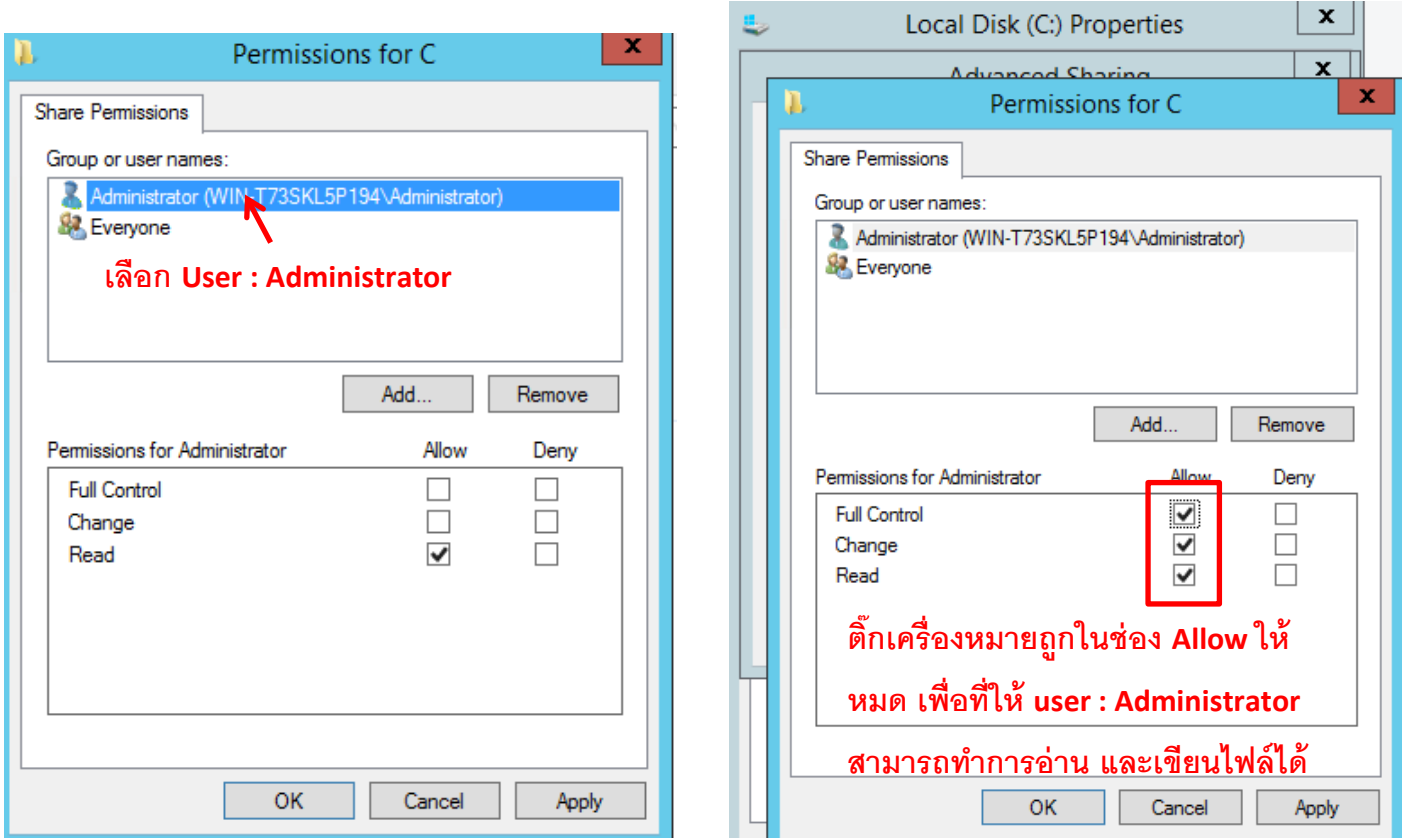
Permissions for C

Share Permissions

Group or user names:

Administrator (WIN-T73SKL5P194\Administrator)

Everyone

เลือก User : Administrator

Add...

Remove

| Permissions for Administrator | Allow | Deny |
|---|---|---|
| Full Control | ☐ | ☐ |
| Change | ☐ | ☐ |
| Read | ☑ | ☐ |

OK

Cancel

Apply

Local Disk (C:) Properties

Advanced Sharing

Permissions for C

Share Permissions

Group or user names:

Administrator (WIN-T73SKL5P194\Administrator)

Everyone

Add...

Remove

| Permissions for Administrator | Allow | Deny |
|---|---|---|
| Full Control | ☑ | ☐ |
| Change | ☑ | ☐ |
| Read | ☑ | ☐ |

ติ๊กเครื่องหมายถูกในช่อง Allow ให้หมด เพื่อที่ให้ user : Administrator สามารถทำการอ่าน และเขียนไฟล์ได้

OK

Cancel

Apply